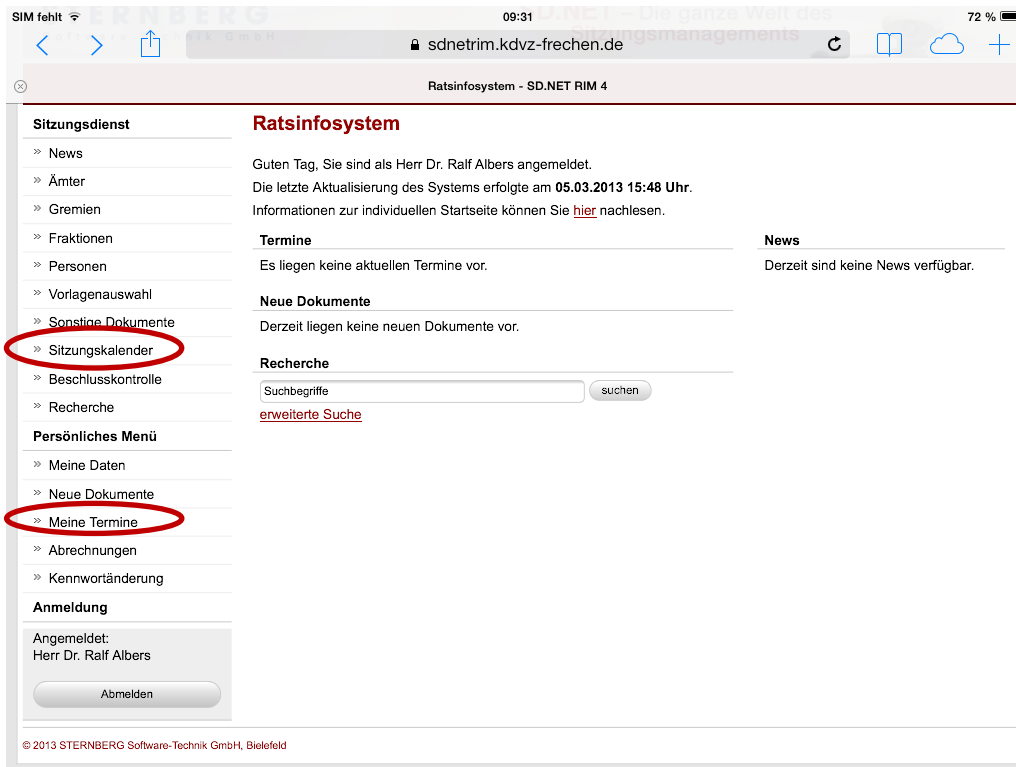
SIM fehlt 09:31 72 %

STERNBERG

SD.NET – Die ganze Welt des Sitzungsmanagements

sdnetrim.kdvz-frechen.de

Ratsinfosystem - SD.NET RIM 4

Sitzungsdienst

» News
» Ämter
» Gremien
» Fraktionen
» Personen
» Vorlagenauswahl
» Sonstige Dokumente
» Sitzungskalender
» Beschlusskontrolle
» Recherche

Persönliches Menü

» Meine Daten
» Neue Dokumente
» Meine Termine
» Abrechnungen
» Kennwortänderung

Anmeldung

Angemeldet:
Herr Dr. Ralf Albers

Abmelden

Ratsinfosystem

Guten Tag, Sie sind als Herr Dr. Ralf Albers angemeldet.
Die letzte Aktualisierung des Systems erfolgte am **05.03.2013 15:48 Uhr**.
Informationen zur individuellen Startseite können Sie hier nachlesen.

Termine

Es liegen keine aktuellen Termine vor.

Neue Dokumente

Derzeit liegen keine neuen Dokumente vor.

Recherche

Suchbegriffe suchen

erweiterte Suche

News

Derzeit sind keine News verfügbar.

© 2013 STERNBERG Software-Technik GmbH, Bielefeld